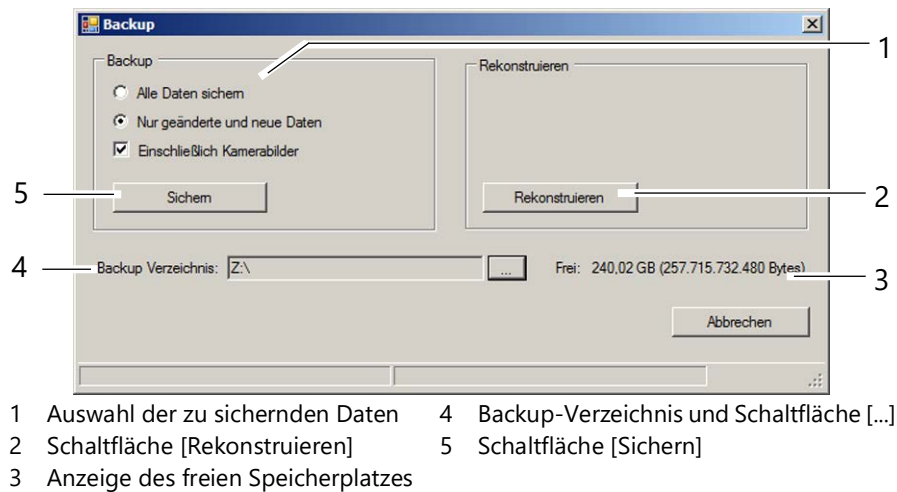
Backup

Backup

Alle Daten sichern

Nur geänderte und neue Daten

Einschließlich Kamerabilder

Sichern

Rekonstruieren

Rekonstruieren

1

2

5

4

Backup Verzeichnis: Z:\ ...

Frei: 240,02 GB (257.715.732.480 Bytes)

3

Abbrechen

1 Auswahl der zu sichernden Daten
2 Schaltfläche [Rekonstruieren]
3 Anzeige des freien Speicherplatzes
4 Backup-Verzeichnis und Schaltfläche [...]
5 Schaltfläche [Sichern]